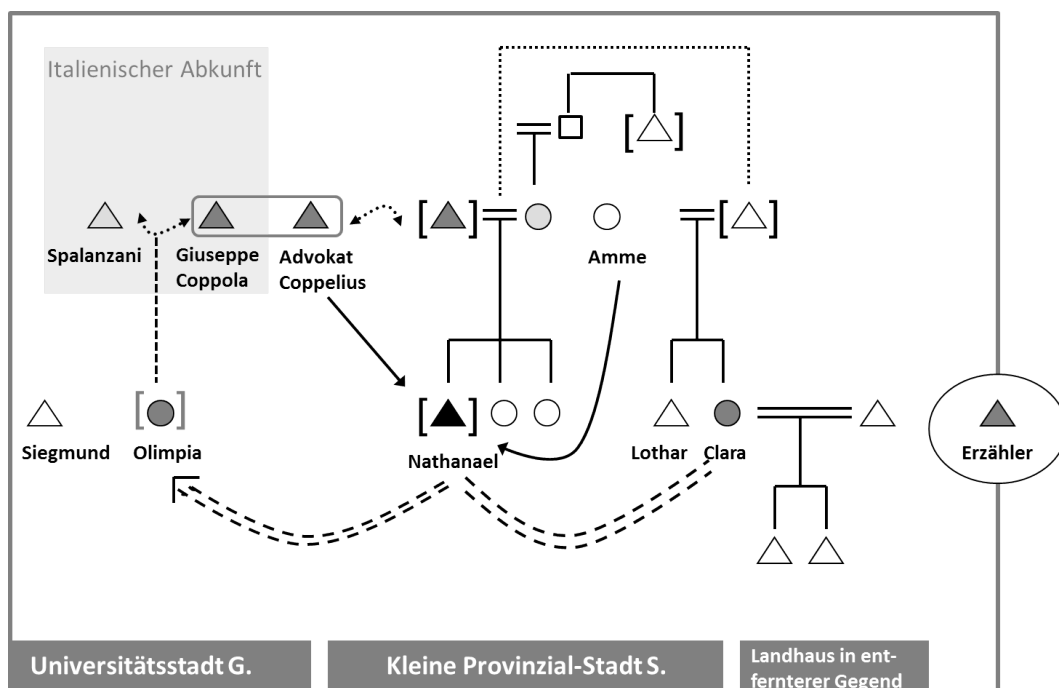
Italienischer Abkunft

Spalanzani

Giuseppe Coppola

Advokat Coppelius

Amme

Siegmund

Olimpia

Nathanael

Lothar

Clara

Erzähler

Universitätsstadt G.

Kleine Provinzial-Stadt S.

Landhaus in entfernterer Gegend